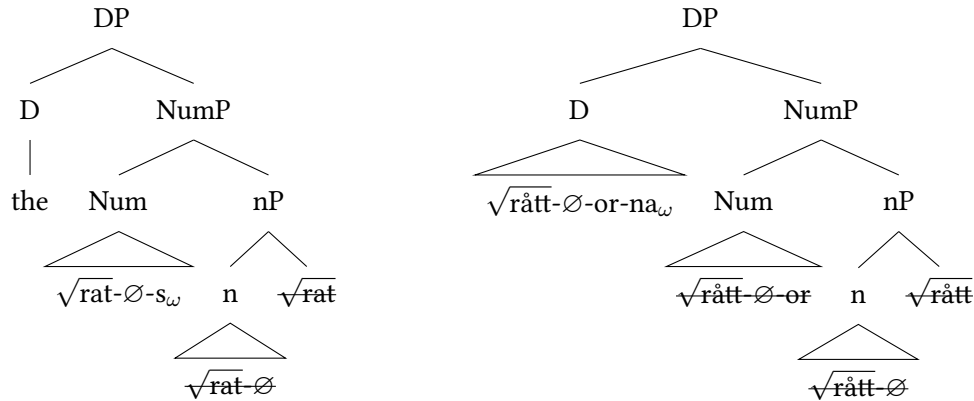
DP

D NumP

the Num nP

$\sqrt{\text{rat}}$-∅-s$_{\omega}$ n $\sqrt{\text{rat}}$

$\sqrt{\text{rat}}$-∅

DP

D NumP

$\sqrt{\text{rått}}$-∅-or-na$_{\omega}$ Num nP

$\sqrt{\text{rått}}$-∅-or n $\sqrt{\text{rått}}$

$\sqrt{\text{rått}}$-∅